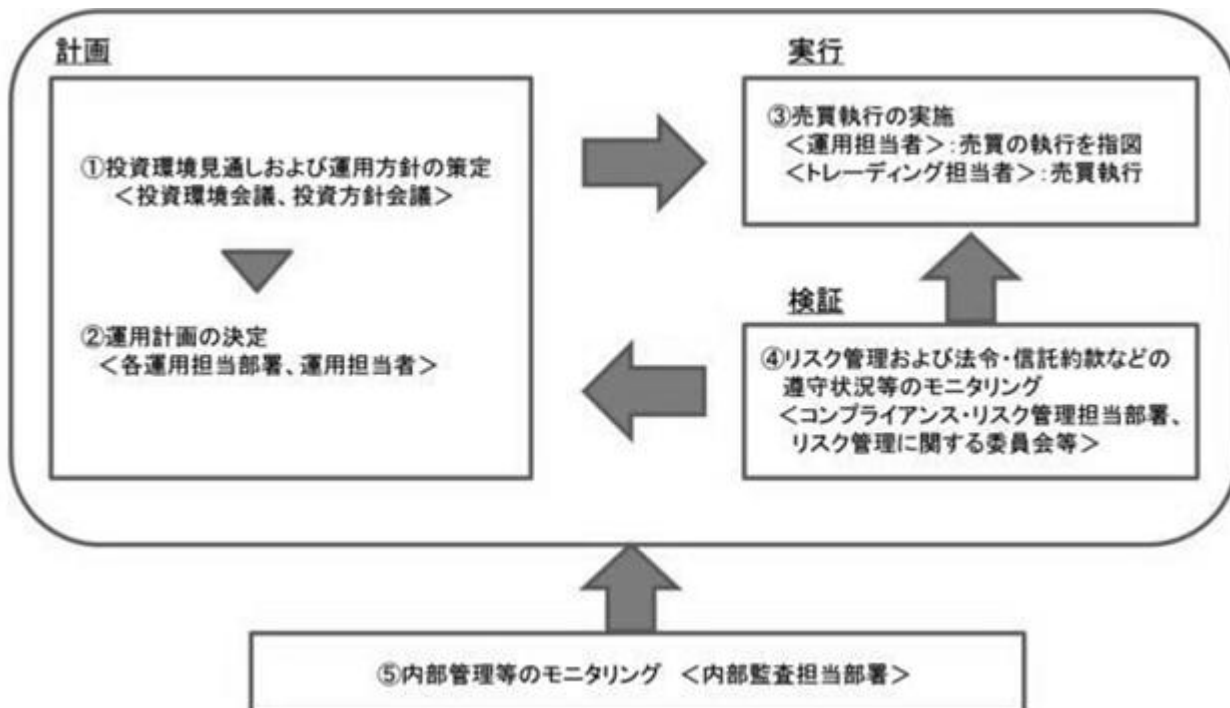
計画

①投資環境見通しおよび運用方針の策定
＜投資環境会議、投資方針会議＞

②運用計画の決定
＜各運用担当部署、運用担当者＞

実行

③売買執行の実施
＜運用担当者＞：売買の執行を指図
＜トレーディング担当者＞：売買執行

検証

④リスク管理および法令・信託約款などの遵守状況等のモニタリング
＜コンプライアンス・リスク管理担当部署、リスク管理に関する委員会等＞

⑤内部管理等のモニタリング　＜内部監査担当部署＞